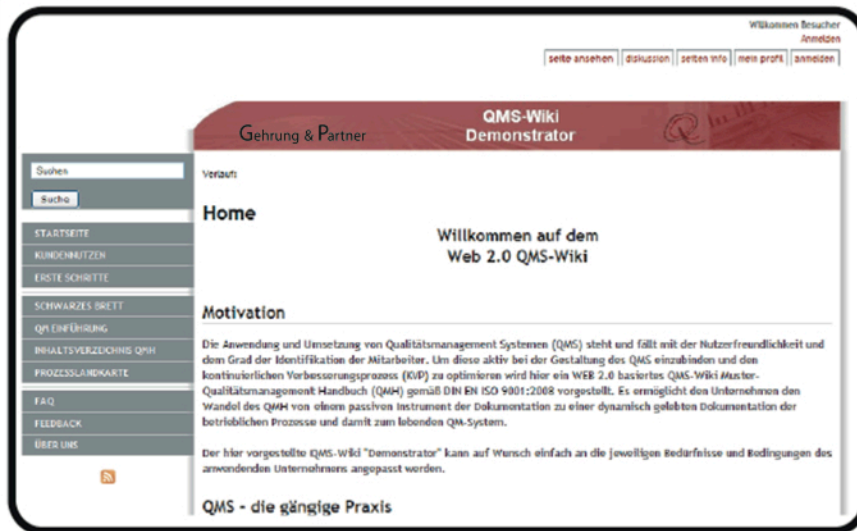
Willkommen Besucher
Anmelden

seite ansehen | diskussion | seiten info | mein profil | anmelden

Gehrung & Partner

QMS-Wiki
Demonstrator

Suchen
Suche

STARTSEITE
KUNDENNUTZEN
ERSTE SCHRITTE
SCHWARZES BRETT
QM EINFÜHRUNG
INHALTSVERZEICHNIS QMH
PROZESSLANDKARTE
FAQ
FEEDBACK
ÜBER UNS

Verlauf:

Home

Willkommen auf dem
Web 2.0 QMS-Wiki

Motivation

Die Anwendung und Umsetzung von Qualitätsmanagement Systemen (QMS) steht und fällt mit der Nutzerfreundlichkeit und dem Grad der Identifikation der Mitarbeiter. Um diese aktiv bei der Gestaltung des QMS einzubinden und den kontinuierlichen Verbesserungsprozess (KVP) zu optimieren wird hier ein WEB 2.0 basiertes QMS-Wiki Muster-Qualitätsmanagement Handbuch (QMH) gemäß DIN EN ISO 9001:2008 vorgestellt. Es ermöglicht den Unternehmen den Wandel des QMH von einem passiven Instrument der Dokumentation zu einer dynamisch gelebten Dokumentation der betrieblichen Prozesse und damit zum lebenden QM-System.

Der hier vorgestellte QMS-Wiki "Demonstrator" kann auf Wunsch einfach an die jeweiligen Bedürfnisse und Bedingungen des anwendenden Unternehmens angepasst werden.

QMS - die gängige Praxis